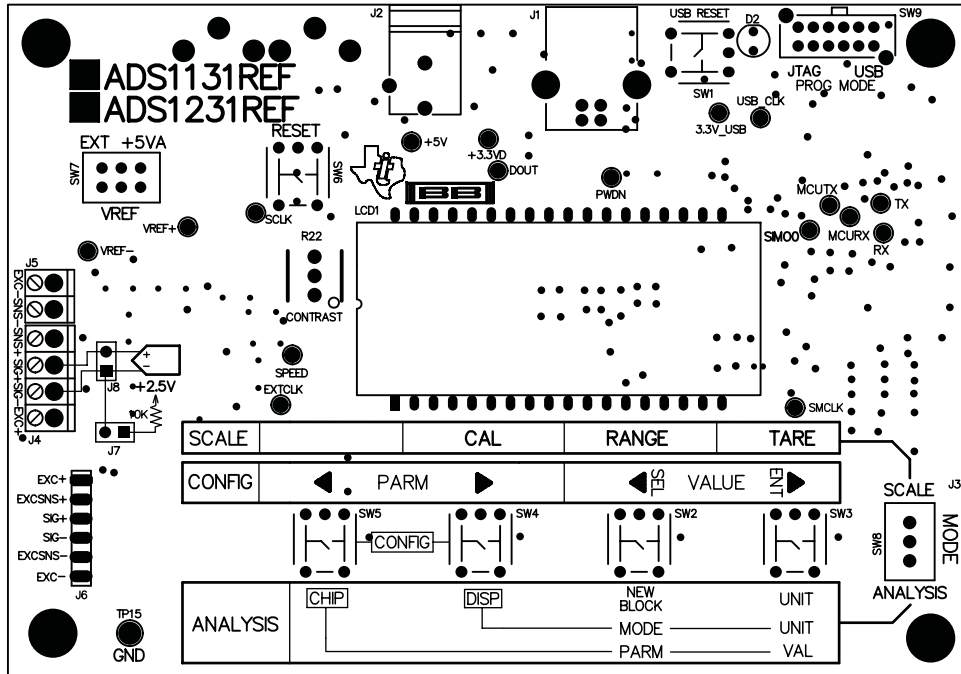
ADS1131REF
ADS1231REF

J2
J1
USB RESET
D2
SW9
JTAG
PROG
USB
MODE
SW1
USB_CLK
3.3V_USB

EXT +5VA
SW7
VREF
RESET
SW6
+5V
+3.3VD
DOUT
PWDN
SCLK
VREF+
LCD1
MCUTX
TX
SIMO0
MCURX
RX
VREF–
R22
J5
EXC– SNS– SNS+ SIG+ SIG– EXC+
CONTRAST
SPEED
J8
+2.5V
EXTCLK
10K
J4
J7
SMCLK

| SCALE | | CAL | RANGE | TARE |
|---|---|---|---|---|
| CONFIG | PARM | | SEL VALUE ENT | |

SCALE
J3
MODE
SW8
SW5
SW4
SW2
SW3
CONFIG

EXC+
EXCSNS+
SIG+
SIG–
EXCSNS–
EXC–
J6

ANALYSIS
CHIP
DISP
NEW BLOCK
UNIT
MODE
UNIT
PARM
VAL
ANALYSIS

TP15
GND